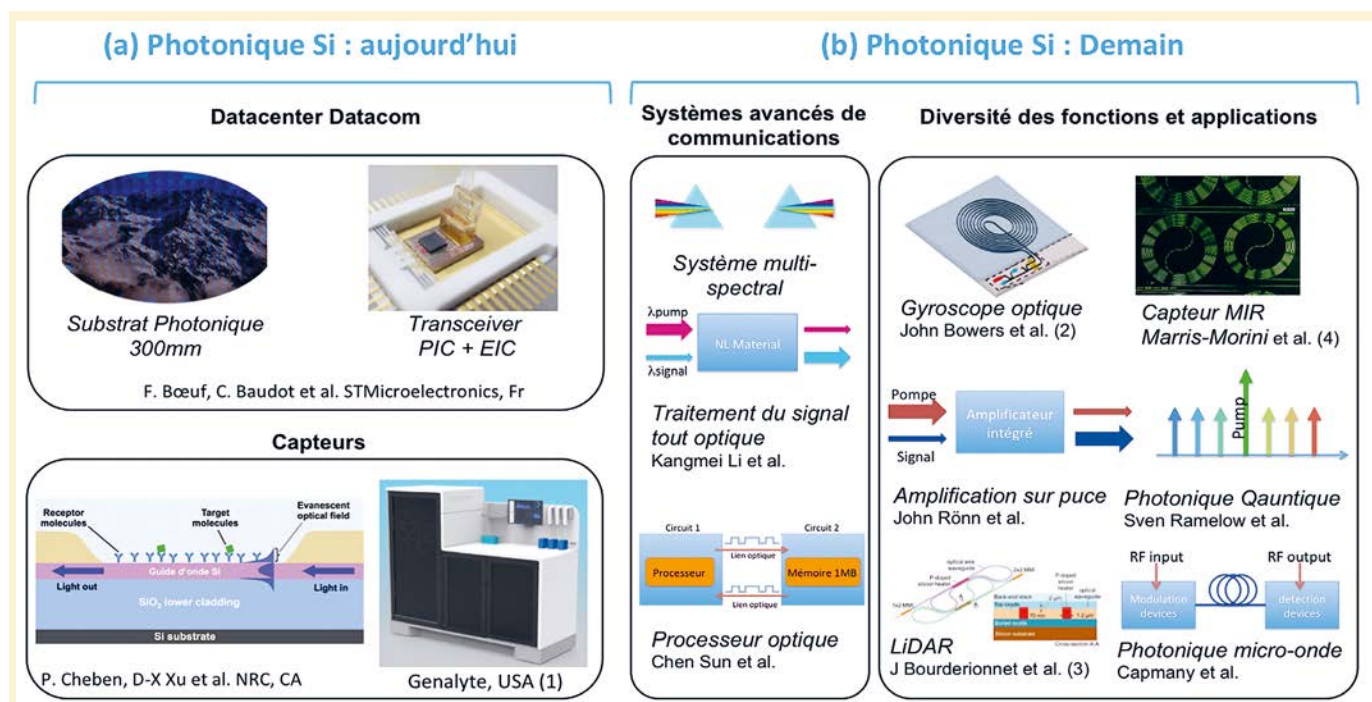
(a) Photonique Si : aujourd'hui

Datacenter Datacom

Substrat Photonique 300mm

Transceiver PIC + EIC

F. Bœuf, C. Baudot et al. STMicroelectronics, Fr

Capteurs

Receptor molecules

Target molecules

Evanescent optical field

Guide d'onde Si

Light out

Light in

$SiO_2$ lower cladding

Si substrate

P. Cheben, D-X Xu et al. NRC, CA

Genalyte, USA (1)

(b) Photonique Si : Demain

Systèmes avancés de communications

Système multi-spectral

λpump

λsignal

NL Material

Traitement du signal tout optique
Kangmei Li et al.

Circuit 1

Circuit 2

Lien optique

Processeur

Mémoire 1MB

Lien optique

Processeur optique
Chen Sun et al.

Diversité des fonctions et applications

Gyroscope optique
John Bowers et al. (2)

Capteur MIR
Marris-Morini et al. (4)

Pompe

Signal

Amplificateur intégré

Pump

Amplification sur puce
John Rönn et al.

Photonique Qauntique
Sven Ramelow et al.

LiDAR
J Bourderionnet et al. (3)

RF input

RF output

Modulation devices

detection devices

Photonique micro-onde
Capmany et al.